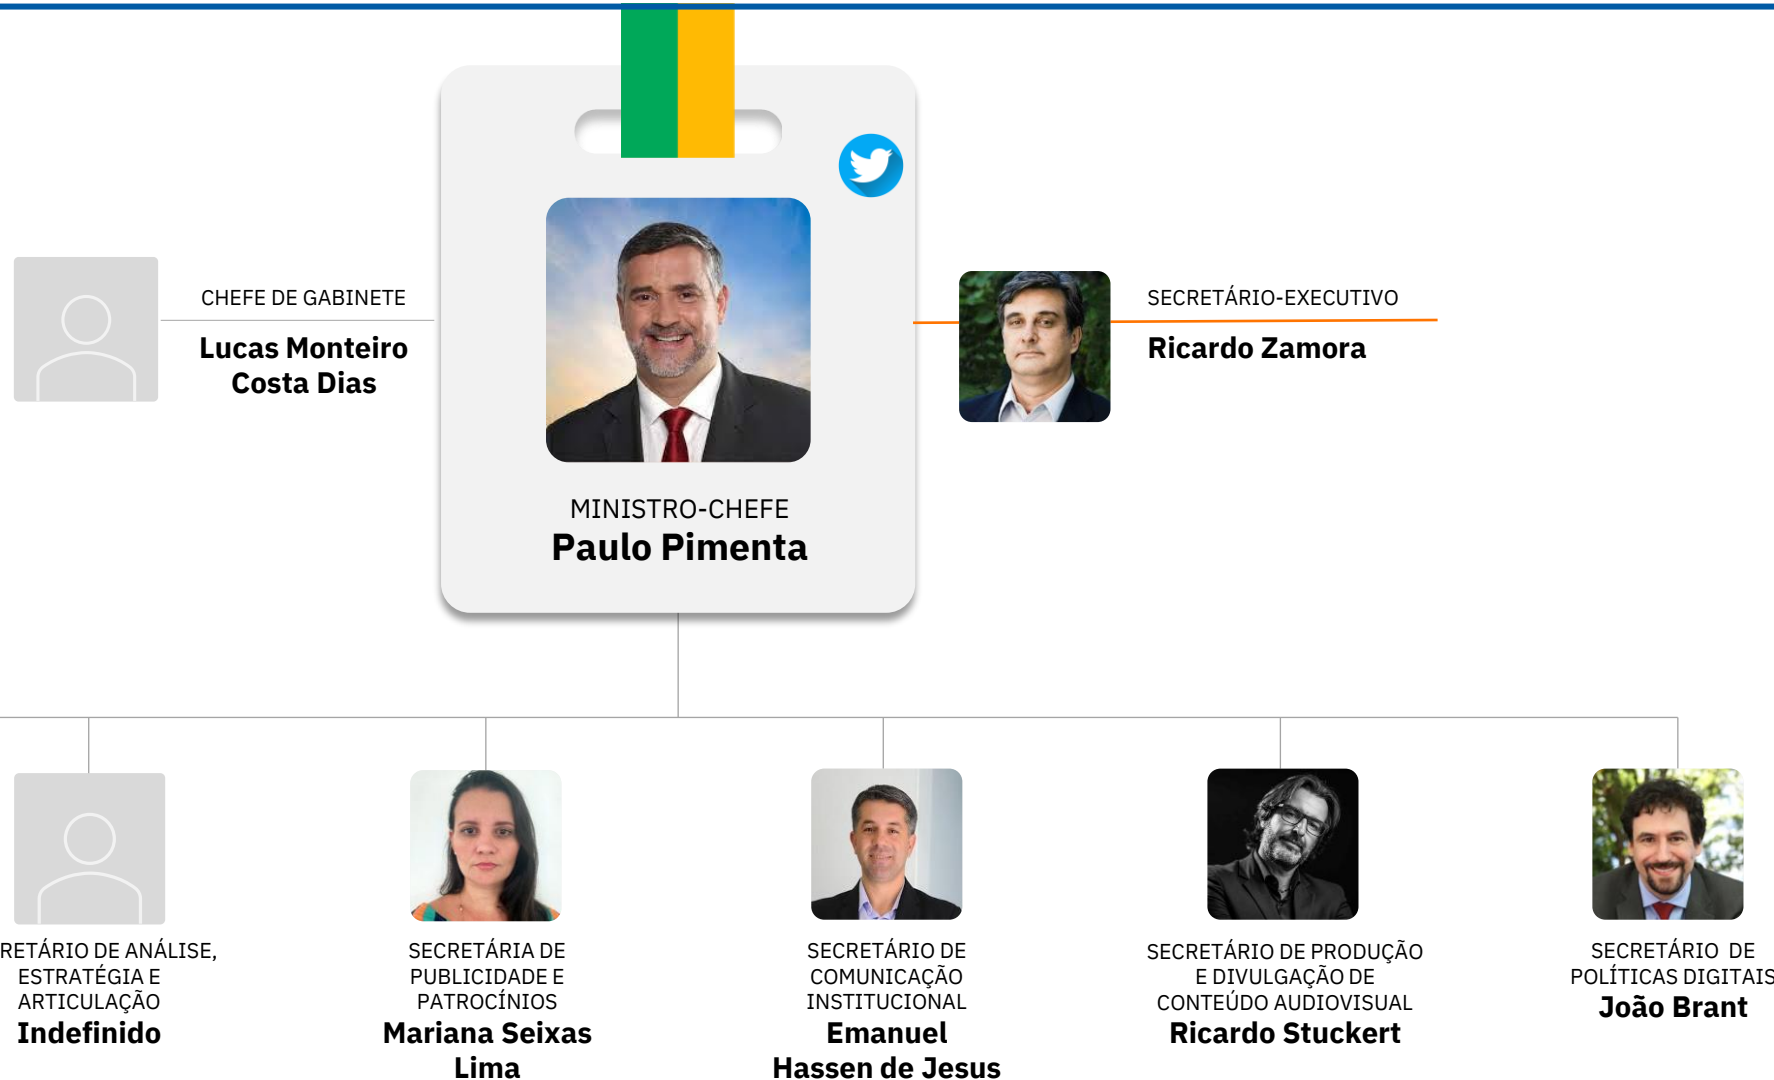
CHEFE DE GABINETE
Lucas Monteiro Costa Dias

MINISTRO-CHEFE
Paulo Pimenta

SECRETÁRIO-EXECUTIVO
Ricardo Zamora

RETÁRIO DE ANÁLISE, ESTRATÉGIA E ARTICULAÇÃO
Indefinido

SECRETÁRIA DE PUBLICIDADE E PATROCÍNIOS
Mariana Seixas Lima

SECRETÁRIO DE COMUNICAÇÃO INSTITUCIONAL
Emanuel Hassen de Jesus

SECRETÁRIO DE PRODUÇÃO E DIVULGAÇÃO DE CONTEÚDO AUDIOVISUAL
Ricardo Stuckert

SECRETÁRIO DE POLÍTICAS DIGITAIS
João Brant